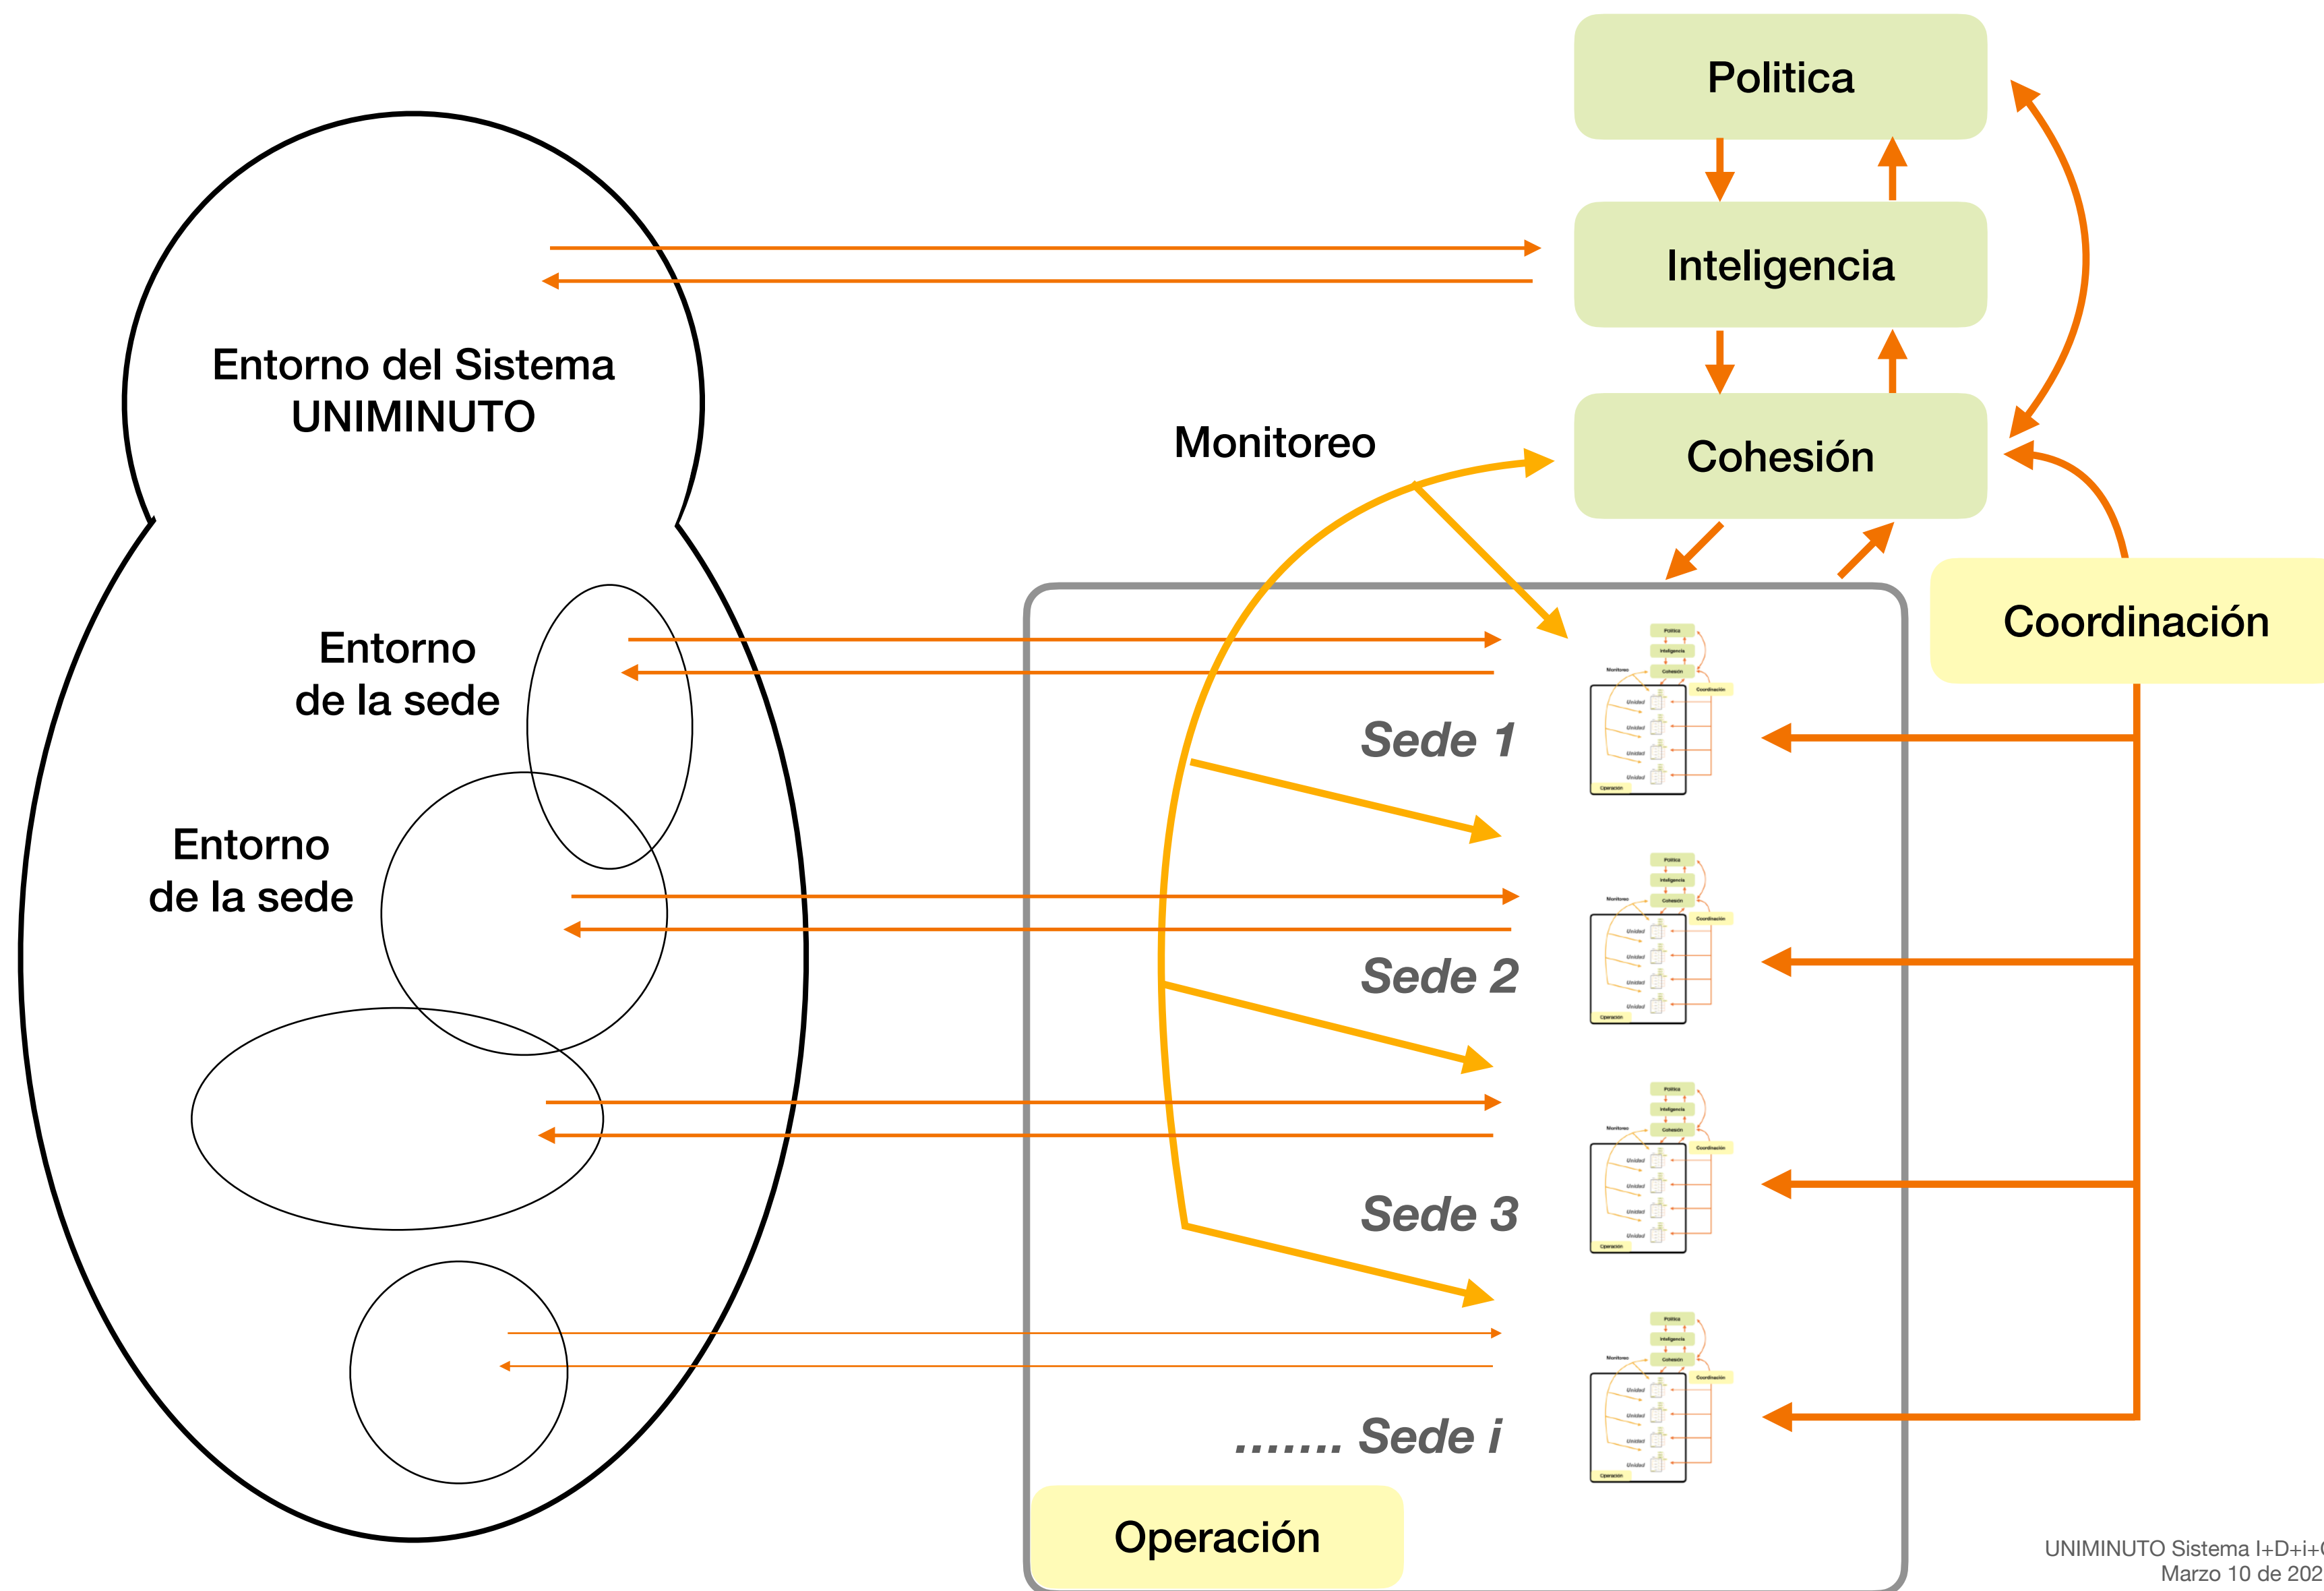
Politica

Inteligencia

Entorno del Sistema UNIMINUTO

Monitoreo

Cohesión

Coordinación

Entorno de la sede

Sede 1

Entorno de la sede

Sede 2

Sede 3

....... Sede i

Operación

UNIMINUTO Sistema I+D+i+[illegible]
Marzo 10 de 202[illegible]